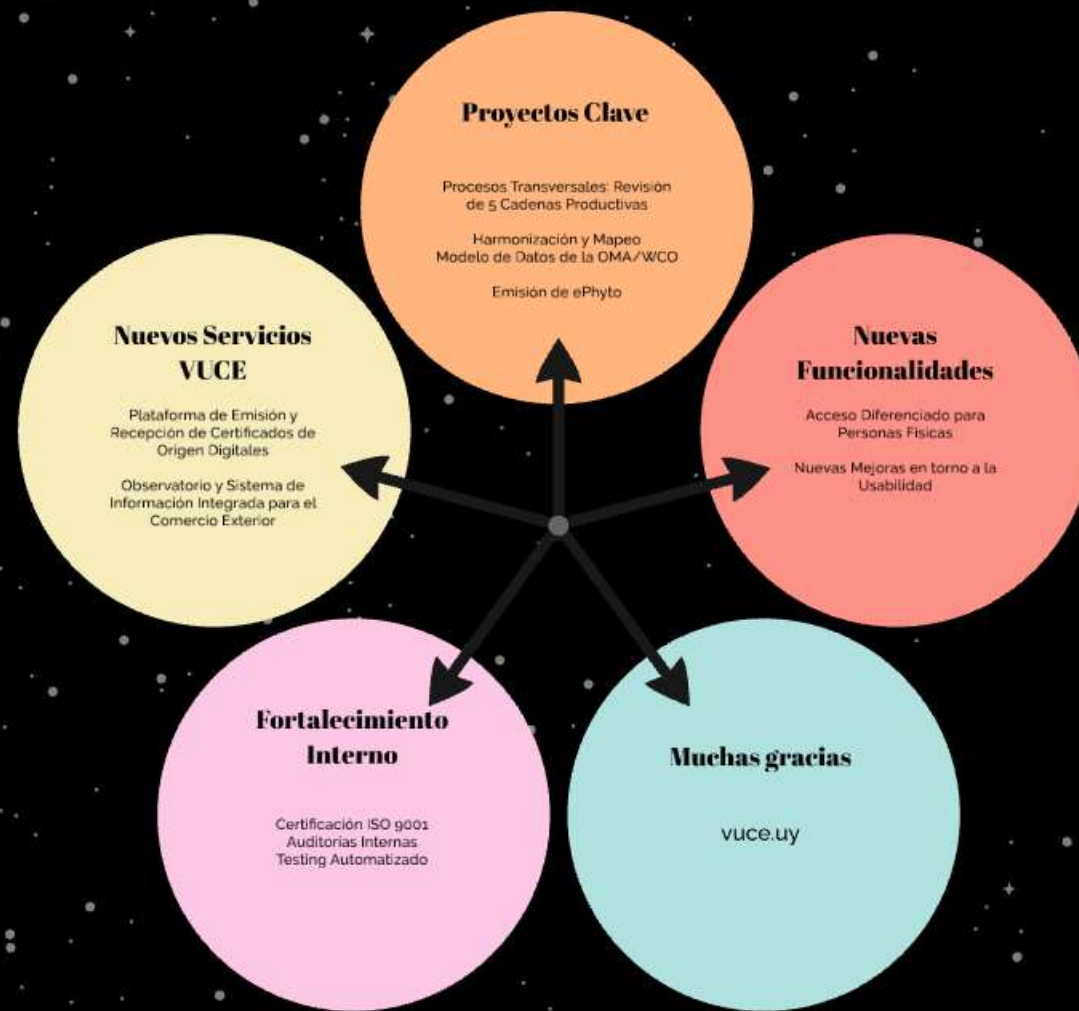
Proyectos Clave

Procesos Transversales: Revisión de 5 Cadenas Productivas

Harmonización y Mapeo Modelo de Datos de la OMA/WCO

Emisión de ePhyto

Nuevos Servicios VUCE

Plataforma de Emisión y Recepción de Certificados de Origen Digitales

Observatorio y Sistema de Información Integrada para el Comercio Exterior

Nuevas Funcionalidades

Acceso Diferenciado para Personas Fisicas

Nuevas Mejoras en torno a la Usabilidad

Fortalecimiento Interno

Certificación ISO 9001
Auditorias Internas
Testing Automatizado

Muchas gracias

vuce.uy